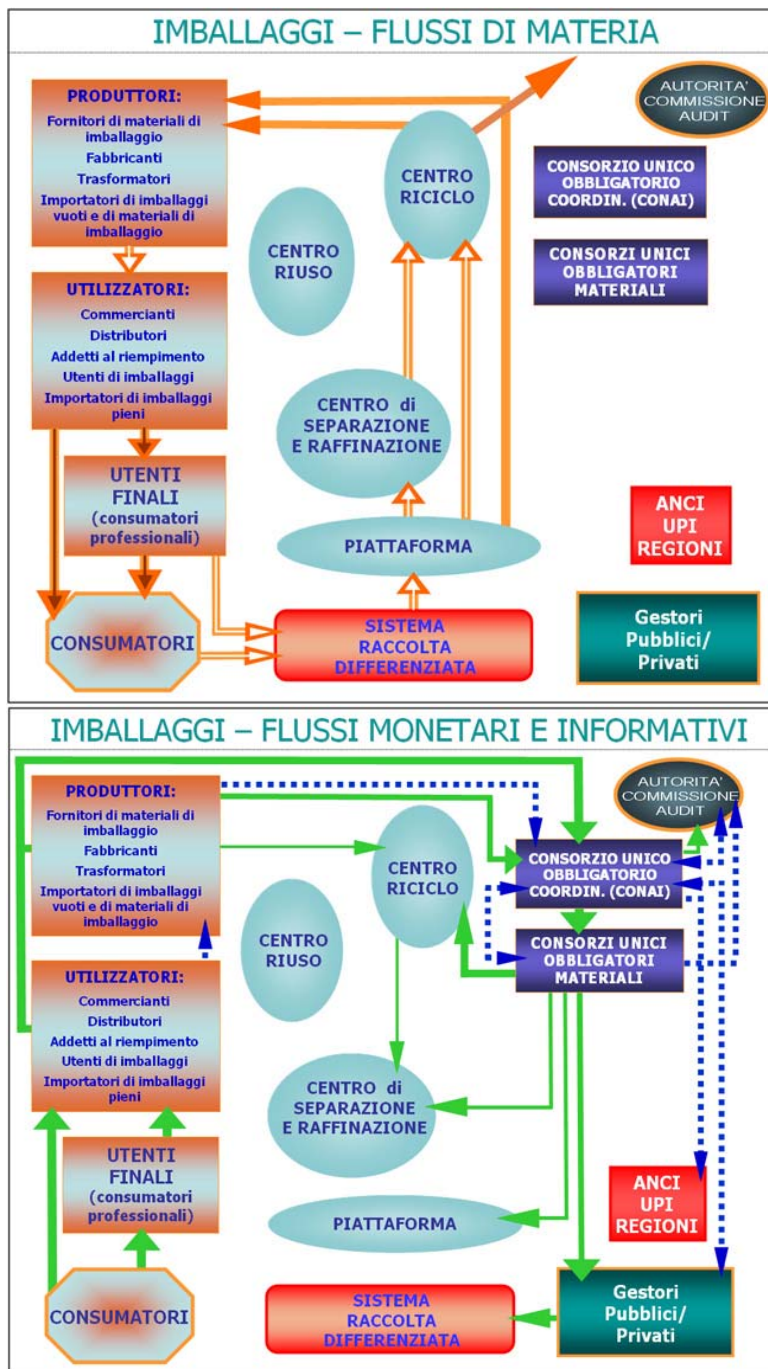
IMBALLAGGI – FLUSSI DI MATERIA

PRODUTTORI:
Fornitori di materiali di imballaggio
Fabbricanti
Trasformatori
Importatori di imballaggi vuoti e di materiali di imballaggio

CENTRO RICICLO

AUTORITA' COMMISSIONE AUDIT

CONSORZIO UNICO OBBLIGATORIO COORDIN. (CONAI)

CENTRO RIUSO

CONSORZI UNICI OBBLIGATORI MATERIALI

UTILIZZATORI:
Commercianti
Distributori
Addetti al riempimento
Utenti di imballaggi
Importatori di imballaggi pieni

CENTRO di SEPARAZIONE E RAFFINAZIONE

UTENTI FINALI (consumatori professionali)

ANCI UPI REGIONI

PIATTAFORMA

CONSUMATORI

SISTEMA RACCOLTA DIFFERENZIATA

Gestori Pubblici/ Privati

IMBALLAGGI – FLUSSI MONETARI E INFORMATIVI

AUTORITA' COMMISSIONE AUDIT

PRODUTTORI:
Fornitori di materiali di imballaggio
Fabbricanti
Trasformatori
Importatori di imballaggi vuoti e di materiali di imballaggio

CENTRO RICICLO

CONSORZIO UNICO OBBLIGATORIO COORDIN. (CONAI)

CENTRO RIUSO

CONSORZI UNICI OBBLIGATORI MATERIALI

UTILIZZATORI:
Commercianti
Distributori
Addetti al riempimento
Utenti di imballaggi
Importatori di imballaggi pieni

CENTRO di SEPARAZIONE E RAFFINAZIONE

UTENTI FINALI (consumatori professionali)

ANCI UPI REGIONI

PIATTAFORMA

CONSUMATORI

SISTEMA RACCOLTA DIFFERENZIATA

Gestori Pubblici/ Privati